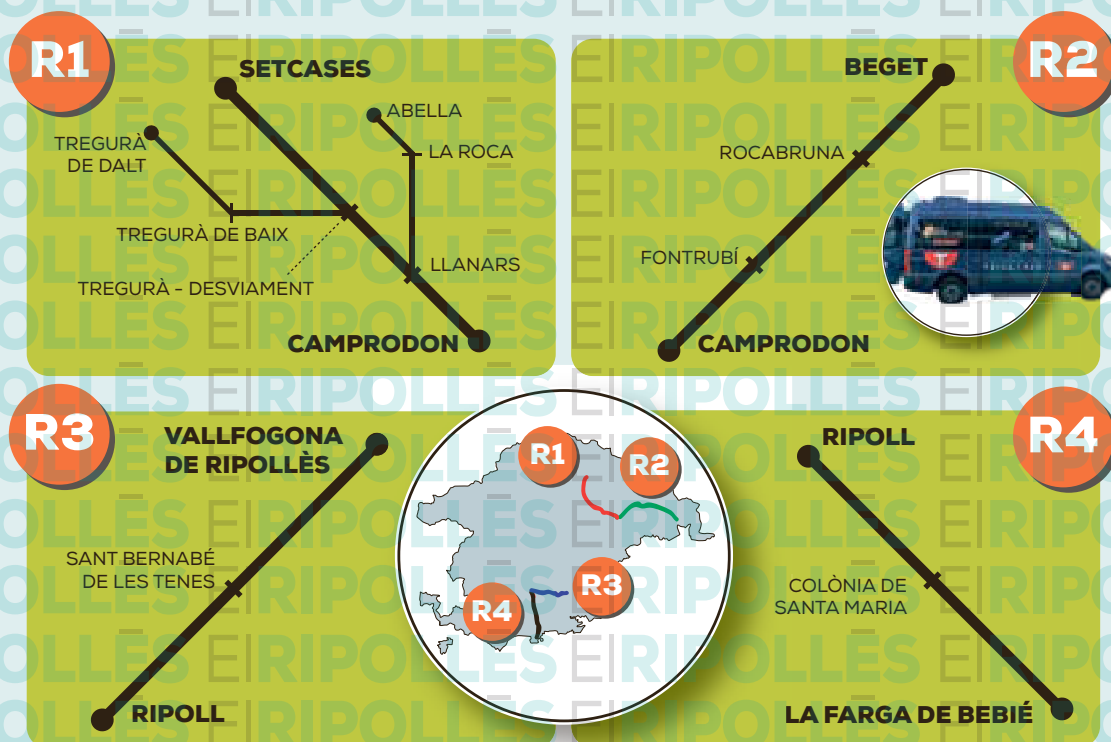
R1
SETCASES
TREGURÀ DE DALT
ABELLA
LA ROCA
TREGURÀ DE BAIX
TREGURÀ - DESVIAMENT
LLANARS
CAMPRODON

R2
BEGET
ROCABRUNA
FONTRUBÍ
CAMPRODON

R3
VALLFOGONA DE RIPOLLÈS
SANT BERNABÉ DE LES TENES
RIPOLL

R1
R2
R3
R4

R4
RIPOLL
COLÒNIA DE SANTA MARIA
LA FARGA DE BEBIÉ